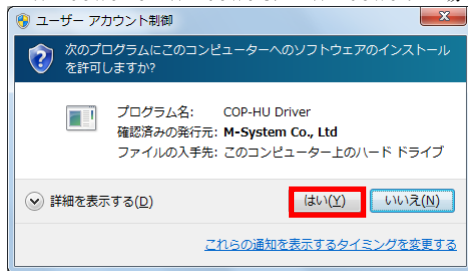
ユーザー アカウント制御

次のプログラムにこのコンピューターへのソフトウェアのインストールを許可しますか?

| プログラム名: | COP-HU Driver |
|---|---|
| 確認済みの発行元: | M-System Co., Ltd |
| ファイルの入手先: | このコンピューター上のハード ドライブ |

詳細を表示する(D)

はい(Y)

いいえ(N)

これらの通知を表示するタイミングを変更する